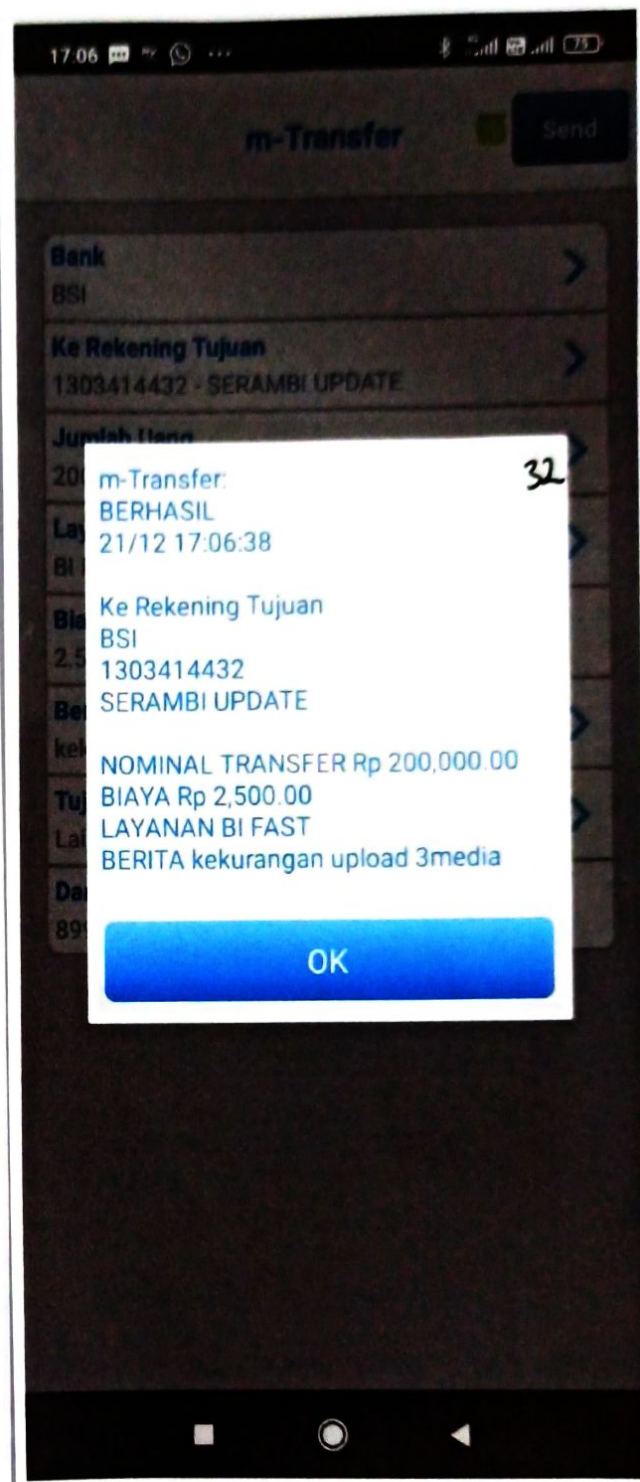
17.06

m-Transfer Send

Bank
BSI

Ke Rekening Tujuan
1303414432 - SERAMBI UPDATE

Jumlah Uang
20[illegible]

Lay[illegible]
BI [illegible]

Bia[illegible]
2,5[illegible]

Be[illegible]
kek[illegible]

Tuj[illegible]
La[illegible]

Da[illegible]
89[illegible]

32

m-Transfer:
BERHASIL
21/12 17:06:38

Ke Rekening Tujuan
BSI
1303414432
SERAMBI UPDATE

NOMINAL TRANSFER Rp 200,000.00
BIAYA Rp 2,500.00
LAYANAN BI FAST
BERITA kekurangan upload 3media

OK